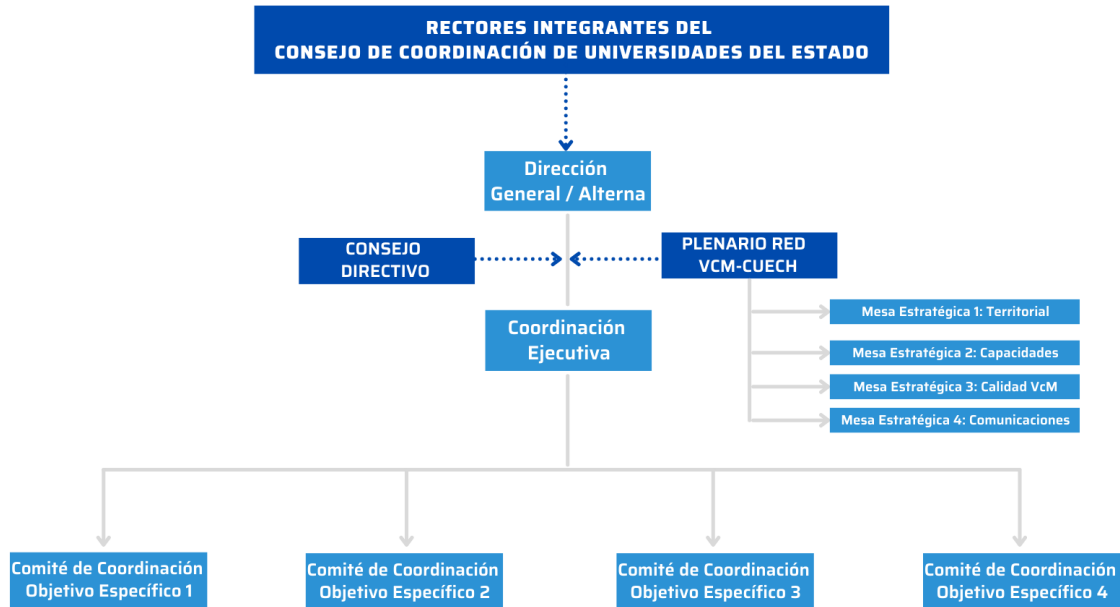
RECTORES INTEGRANTES DEL
CONSEJO DE COORDINACIÓN DE UNIVERSIDADES DEL ESTADO

Dirección General / Alterna

CONSEJO DIRECTIVO

PLENARIO RED VCM-CUECH

Mesa Estratégica 1: Territorial

Mesa Estratégica 2: Capacidades

Mesa Estratégica 3: Calidad VcM

Mesa Estratégica 4: Comunicaciones

Coordinación Ejecutiva

Comité de Coordinación Objetivo Específico 1

Comité de Coordinación Objetivo Específico 2

Comité de Coordinación Objetivo Específico 3

Comité de Coordinación Objetivo Específico 4